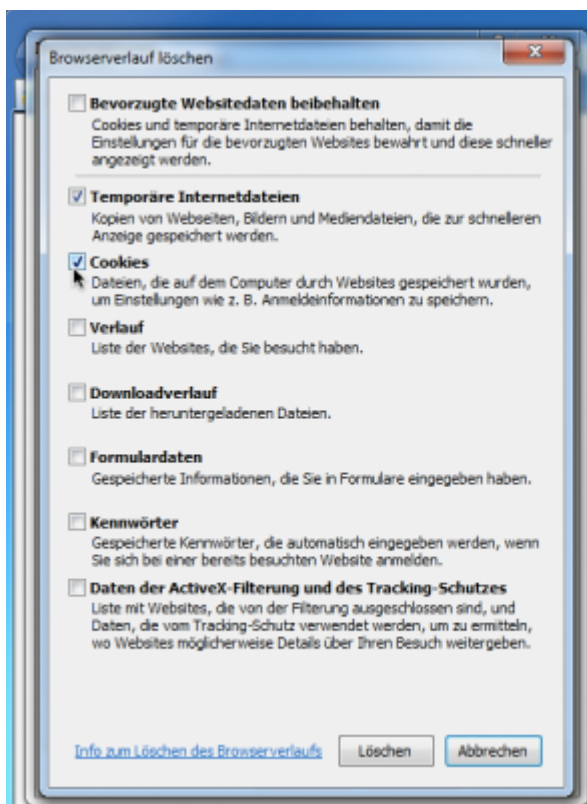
Browserverlauf löschen

Bevorzugte Websitedaten beibehalten
Cookies und temporäre Internetdateien behalten, damit die Einstellungen für die bevorzugten Websites bewahrt und diese schneller angezeigt werden.

Temporäre Internetdateien
Kopien von Webseiten, Bildern und Mediendateien, die zur schnelleren Anzeige gespeichert werden.

Cookies
Dateien, die auf dem Computer durch Websites gespeichert wurden, um Einstellungen wie z. B. Anmeldeinformationen zu speichern.

Verlauf
Liste der Websites, die Sie besucht haben.

Downloadverlauf
Liste der heruntergeladenen Dateien.

Formulardaten
Gespeicherte Informationen, die Sie in Formulare eingegeben haben.

Kennwörter
Gespeicherte Kennwörter, die automatisch eingegeben werden, wenn Sie sich bei einer bereits besuchten Website anmelden.

Daten der ActiveX-Filterung und des Tracking-Schutzes
Liste mit Websites, die von der Filterung ausgeschlossen sind, und Daten, die vom Tracking-Schutz verwendet werden, um zu ermitteln, wo Websites möglicherweise Details über Ihren Besuch weitergeben.

Info zum Löschen des Browserverlaufs
Löschen
Abbrechen